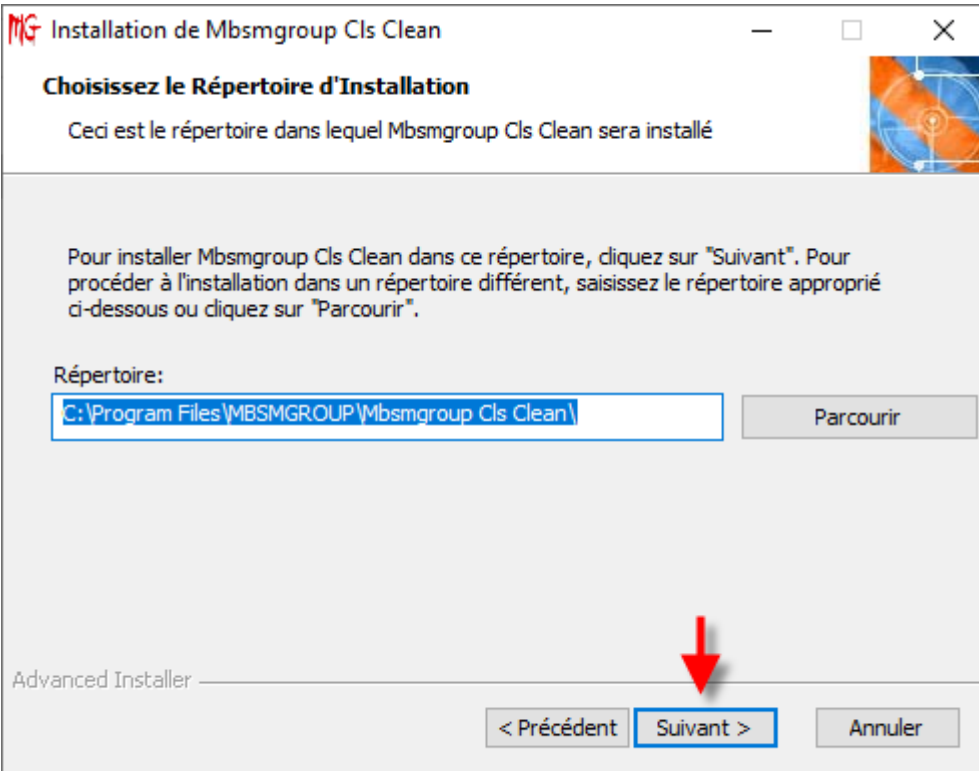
MG Installation de Mbsmgroup Cls Clean

Choisissez le Répertoire d'Installation

Ceci est le répertoire dans lequel Mbsmgroup Cls Clean sera installé

Pour installer Mbsmgroup Cls Clean dans ce répertoire, cliquez sur "Suivant". Pour procéder à l'installation dans un répertoire différent, saisissez le répertoire approprié ci-dessous ou cliquez sur "Parcourir".

Répertoire:

C:\Program Files\MBSMGROUP\Mbsmgroup Cls Clean\

Parcourir

Advanced Installer

< Précédent

Suivant >

Annuler